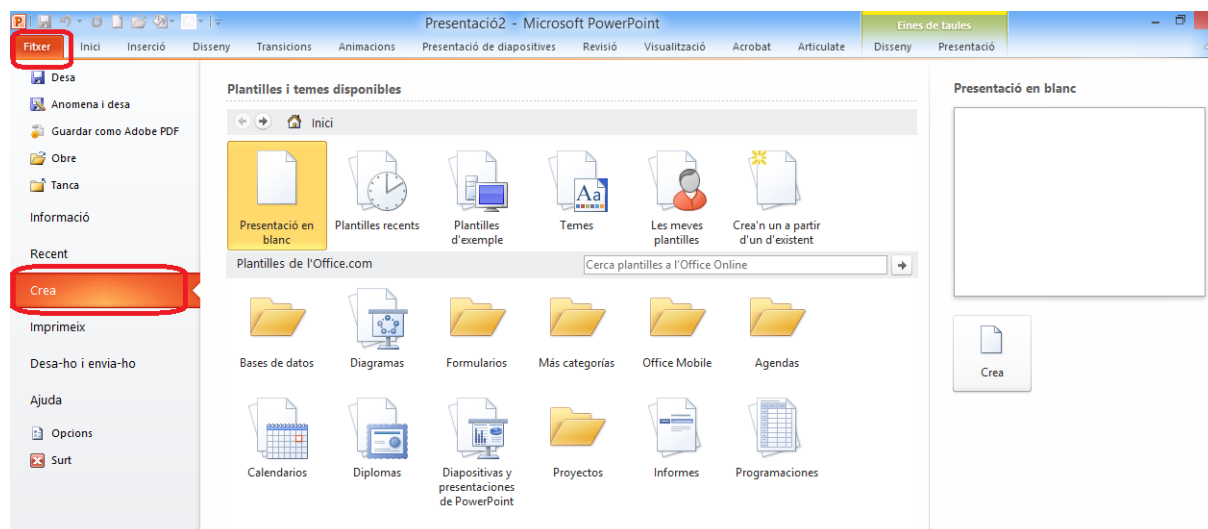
Presentació2 - Microsoft PowerPoint

Eines de taules

Fitxer | Inici | Inserció | Disseny | Transicions | Animacions | Presentació de diapositives | Revisió | Visualització | Acrobat | Articulate | Disseny | Presentació

Desa
Anomena i desa
Guardar como Adobe PDF
Obre
Tanca
Informació
Recent
Crea
Imprimeix
Desa-ho i envia-ho
Ajuda
Opcions
Surt

Plantilles i temes disponibles

Inici

Presentació en blanc
Plantilles recents
Plantilles d'exemple
Temes
Les meves plantilles
Crea'n un a partir d'un d'existent

Plantilles de l'Office.com

Cerca plantilles a l'Office Online

Bases de datos
Diagramas
Formularios
Más categorías
Office Mobile
Agendas
Calendarios
Diplomas
Diapositivas y presentaciones de PowerPoint
Proyectos
Informes
Programaciones

Presentació en blanc

Crea